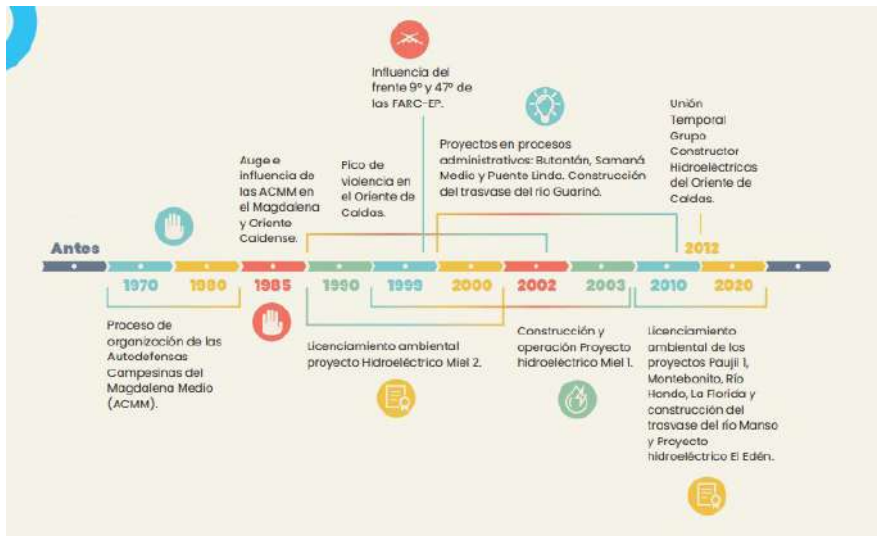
Influencia del frente 9º y 47º de las FARC-EP.

Auge e influencia de las ACMM en el Magdalena y Oriente Caldense.

Pico de violencia en el Oriente de Caldas.

Proyectos en procesos administrativos: Butantán, Samaná Medio y Puente Linda. Construcción del trasvase del río Guarinó.

Unión Temporal Grupo Constructor Hidroeléctricos del Oriente de Caldas.

2012

Antes

1970

1980

1985

1990

1999

2000

2002

2003

2010

2020

Proceso de organización de las Autodefensas Campesinas del Magdalena Medio (ACMM).

Licenciamiento ambiental proyecto Hidroeléctrico Miel 2.

Construcción y operación Proyecto hidroeléctrico Miel 1.

Licenciamiento ambiental de los proyectos Paujil 1, Montebonito, Río Hondo, La Florida y construcción del trasvase del río Manso y Proyecto hidroeléctrico El Edén.